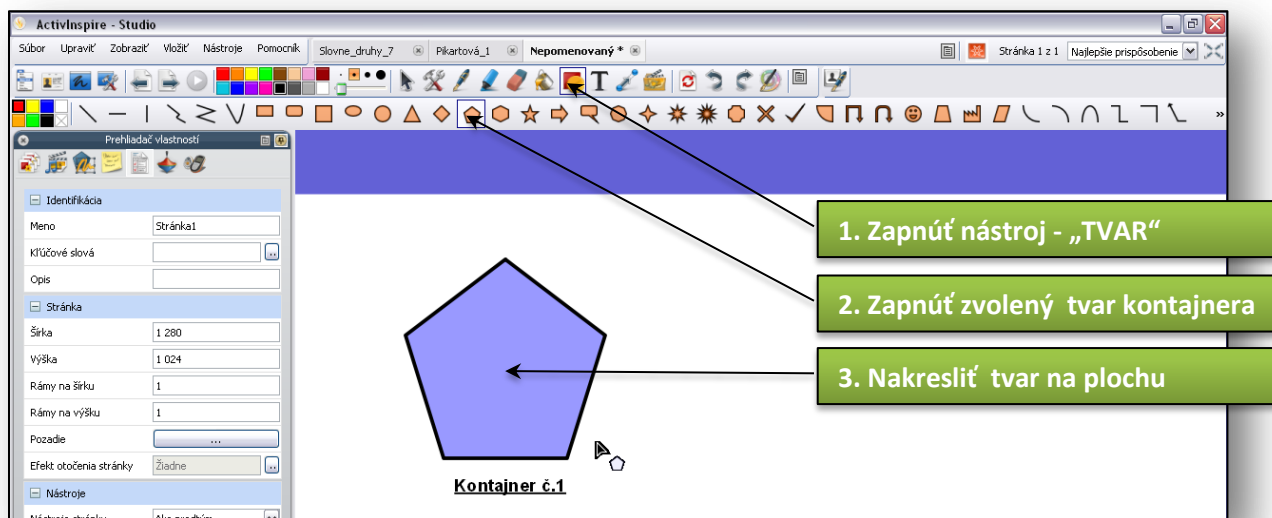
ActivInspire - Studio

Súbor Upraviť Zobraziť Vložiť Nástroje Pomocník

Slovne_druhy_7 Pikartová_1 Nepomenovaný *

Stránka 1 z 1 Najlepšie prispôsobenie

Prehliadač vlastností

Identifikácia

Meno Stránka1

Kľúčové slová

Opis

Stránka

Šírka 1 280

Výška 1 024

Rámy na šírku 1

Rámy na výšku 1

Pozadie ...

Efekt otočenia stránky Žiadne

Nástroje

Nástroje stránky Ako predtým

1. Zapnúť nástroj - „TVAR“

2. Zapnúť zvolený tvar kontajnera

3. Nakresliť tvar na plochu

Kontajner č.1